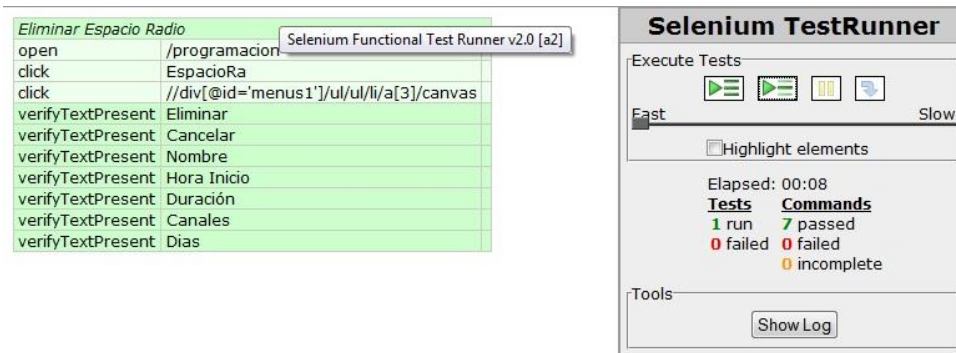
| Eliminar Espacio Radio | | |
|---|---|---|
| open | /programacion | |
| click | EspacioRa | |
| click | //div[@id='menus1']/ul/ul/li/a[3]/canvas | |
| verifyTextPresent | Eliminar | |
| verifyTextPresent | Cancelar | |
| verifyTextPresent | Nombre | |
| verifyTextPresent | Hora Inicio | |
| verifyTextPresent | Duración | |
| verifyTextPresent | Canales | |
| verifyTextPresent | Dias | |

Selenium Functional Test Runner v2.0 [a2]

Selenium TestRunner

Execute Tests

Fast

Slow

Highlight elements

Elapsed: 00:08

| Tests | Commands |
|---|---|
| 1 run | 7 passed |
| 0 failed | 0 failed |
| | 0 incomplete |

Tools

Show Log